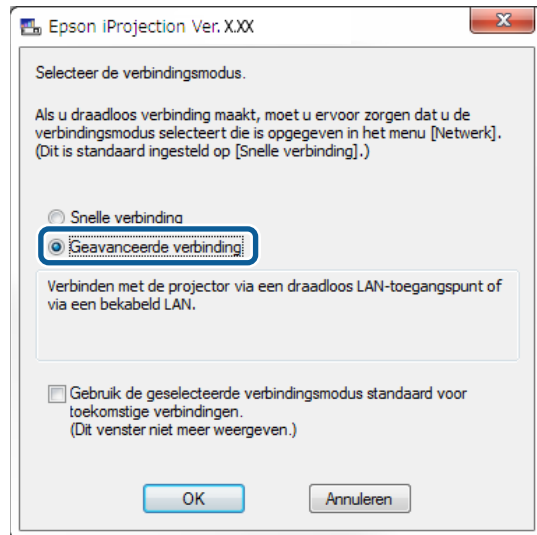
Epson iProjection Ver. X.XX

Selecteer de verbindingsmodus.

Als u draadloos verbinding maakt, moet u ervoor zorgen dat u de verbindingsmodus selecteert die is opgegeven in het menu [Netwerk]. (Dit is standaard ingesteld op [Snelle verbinding].)

Snelle verbinding

Geavanceerde verbinding

Verbinden met de projector via een draadloos LAN-toegangspunt of via een bekabeld LAN.

Gebruik de geselecteerde verbindingsmodus standaard voor toekomstige verbindingen.
(Dit venster niet meer weergeven.)

OK

Annuleren